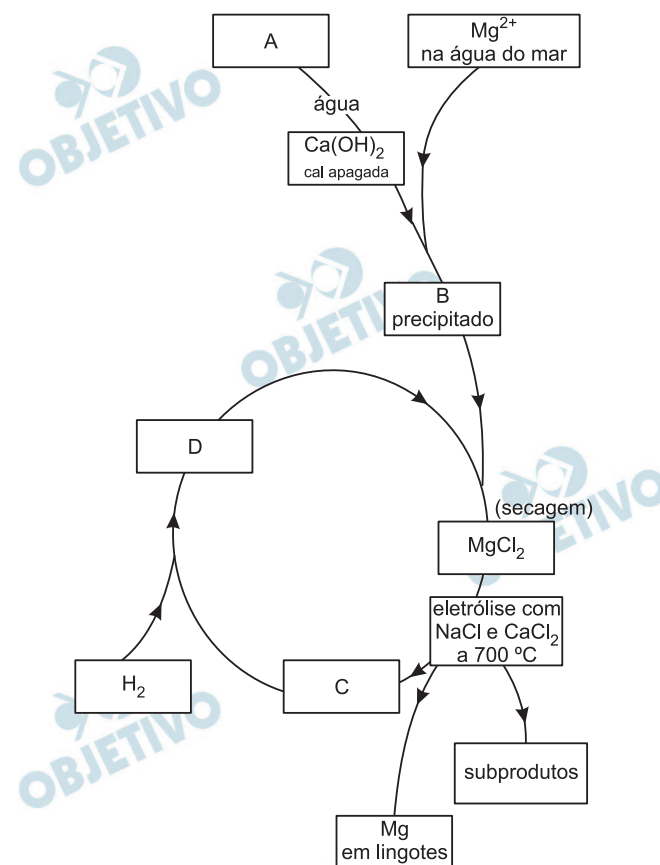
A

$Mg^{2+}$ na água do mar

água

$Ca(OH)_2$ cal apagada

B precipitado

D

(secagem)

$MgCl_2$

eletrólise com NaCl e $CaCl_2$ a 700 ºC

$H_2$

C

subprodutos

Mg em lingotes

OBJETIVO
OBJETIVO
OBJETIVO
OBJETIVO